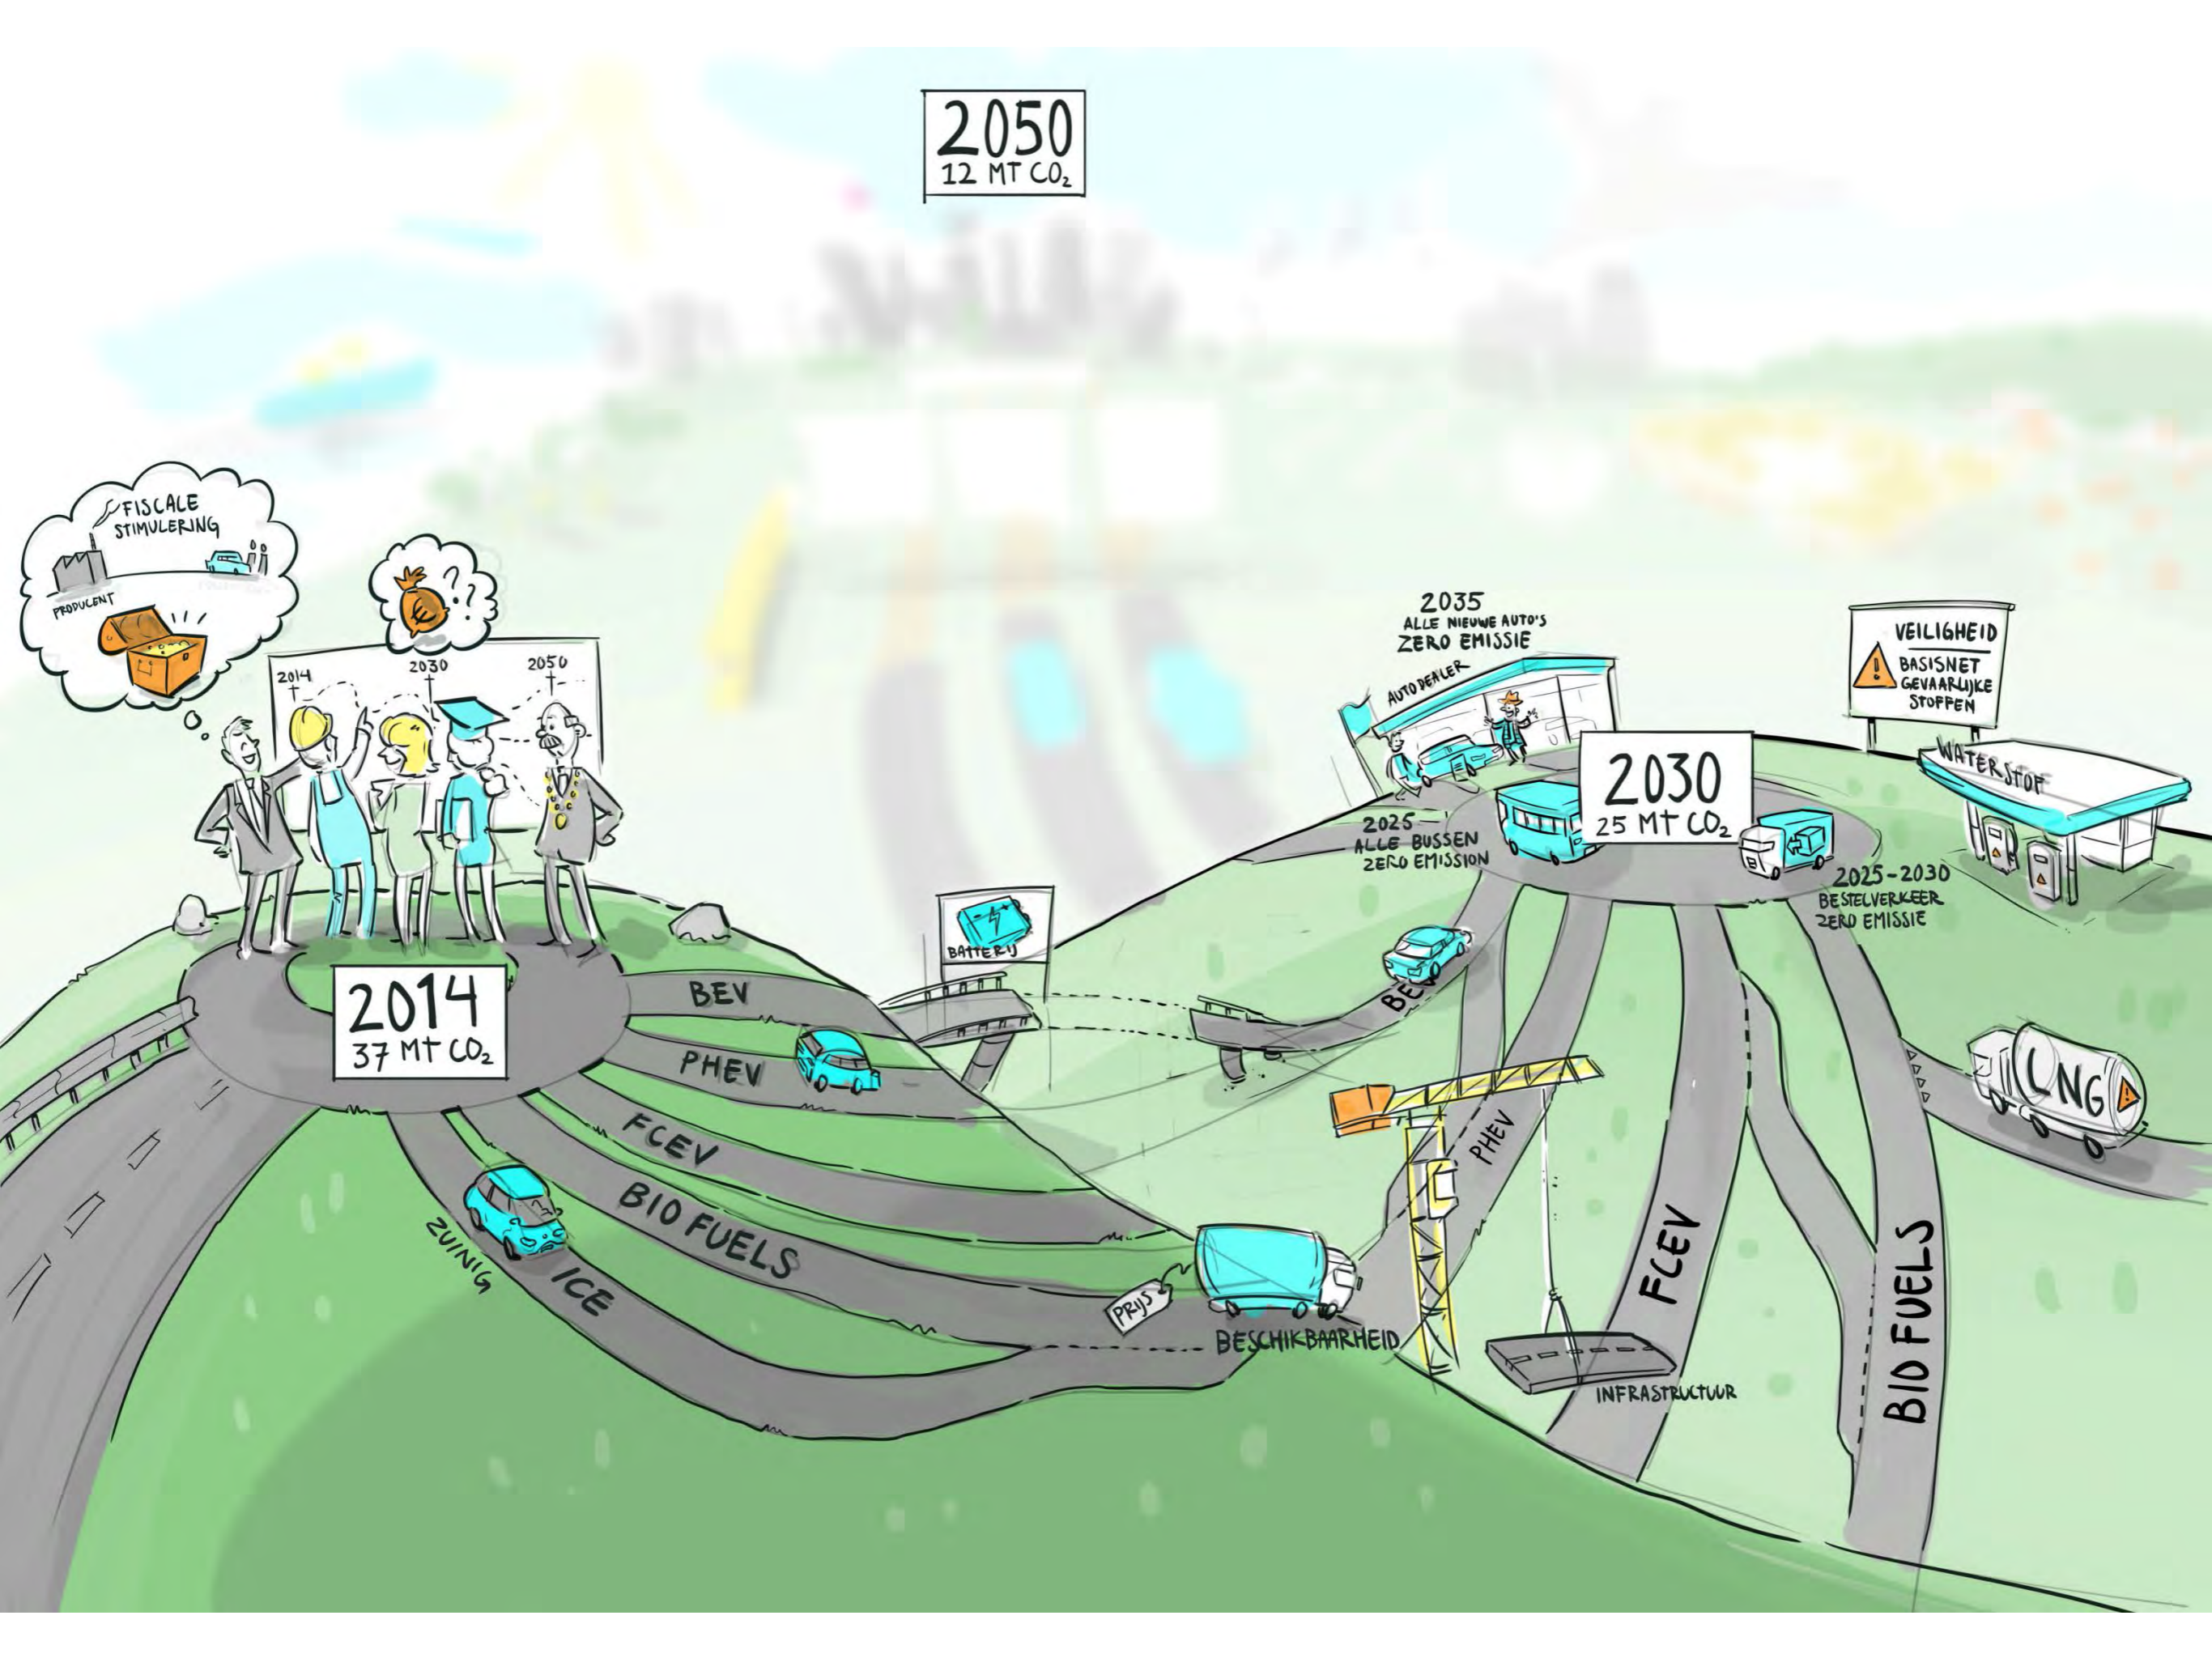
2050
12 MT $CO_2$

FISCALE STIMULERING
PRODUCENT

2014
2030
2050

2035
ALLE NIEUWE AUTO'S
ZERO EMISSIE
AUTO DEALER

VEILIGHEID
BASISNET
GEVAARLIJKE
STOFFEN

WATERSTOF

2030
25 MT $CO_2$

2025
ALLE BUSSEN
ZERO EMISSION

2025-2030
BESTELVERKEER
ZERO EMISSIE

BATTERIJ

2014
37 MT $CO_2$

BEV
PHEV
FCEV
BIO FUELS
ICE
ZUINIG

PRIJS
BESCHIKBAARHEID

BEV
PHEV
FCEV
BIO FUELS
LNG

INFRASTRUCTUUR